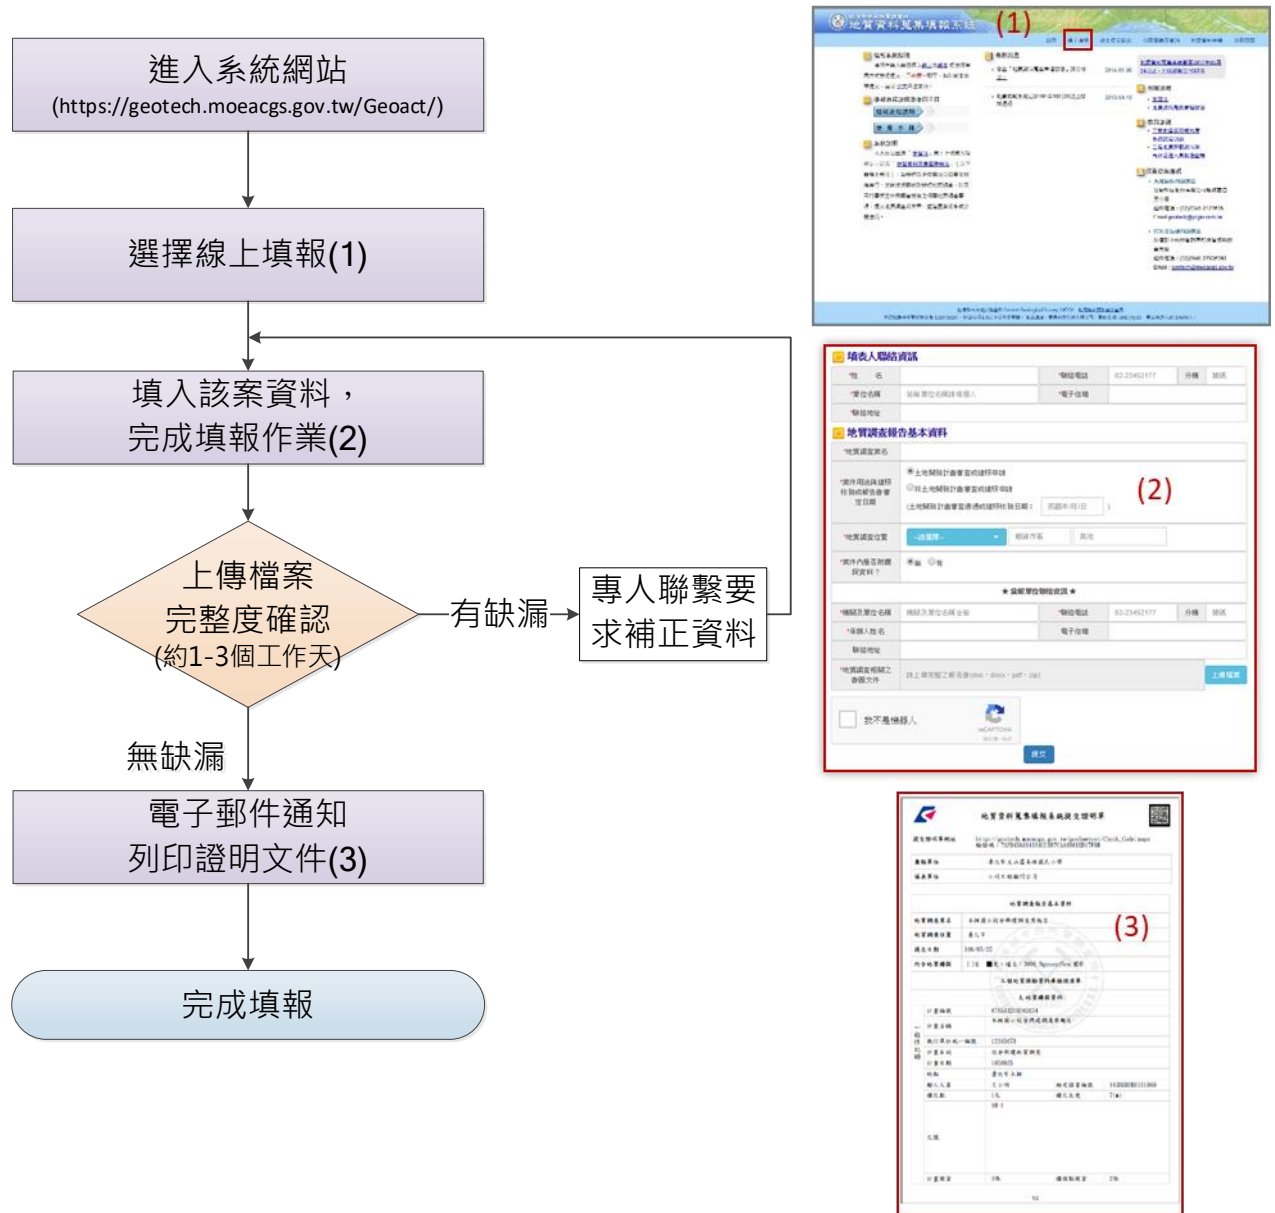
進入系統網站
(https://geotech.moeacgs.gov.tw/Geoact/)

選擇線上填報(1)

填入該案資料，
完成填報作業(2)

上傳檔案
完整度確認
(約1-3個工作天)

有缺漏

專人聯繫要
求補正資料

無缺漏

電子郵件通知
列印證明文件(3)

完成填報

地質資料蒐集填報系統 (1)

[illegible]

填表人聯絡資訊

地質調查報告基本資料

(2)

上傳檔案

我不是機器人

reCAPTCHA

送出

地質資料蒐集填報系統證明單

(3)

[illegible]